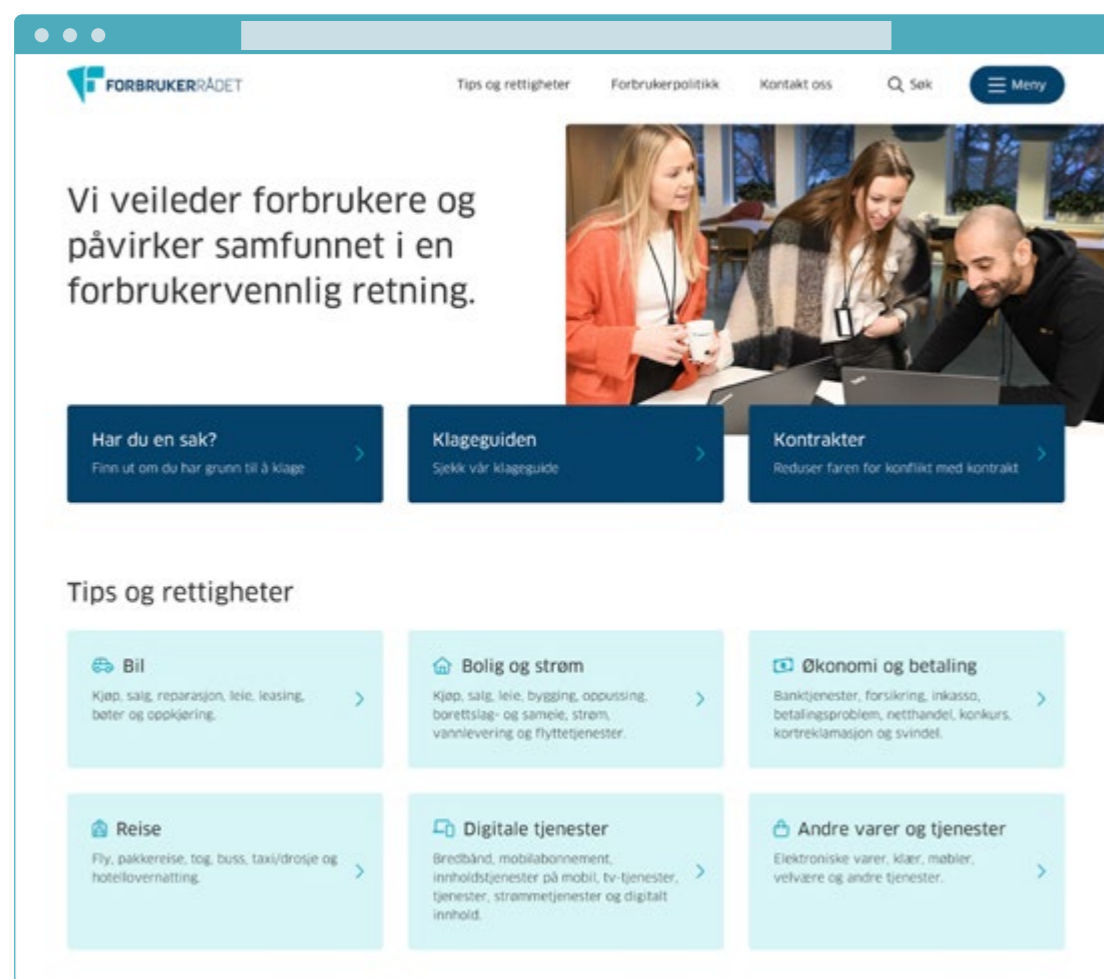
FORBRUKERRÅDET

Tips og rettigheter Forbrukerpolitikk Kontakt oss Søk Meny

Vi veileder forbrukere og påvirker samfunnet i en forbrukervennlig retning.

Har du en sak?
Finn ut om du har grunn til å klage

Klageguiden
Sjekk vår klageguide

Kontrakter
Reduser faren for konflikt med kontrakt

Tips og rettigheter

Bil
Kjøp, salg, reparasjon, leie, leasing, bøter og oppkjøring.

Bolig og strøm
Kjøp, salg, leie, bygging, oppussing, borettslag- og sameie, strøm, vannlevering og flyttetjenester.

Økonomi og betaling
Banktjenester, forsikring, inkasso, betalingsproblem, netthandel, konkurs, kortreklamasjon og svindel.

Reise
Fly, pakkereise, tog, buss, taxi/drosje og hotellovernatting.

Digitale tjenester
Bredbånd, mobilabonnement, innholdstjenester på mobil, tv-tjenester, tjenester, strømmetjenester og digitalt innhold.

Andre varer og tjenester
Elektroniske varer, klær, møbler, velvære og andre tjenester.